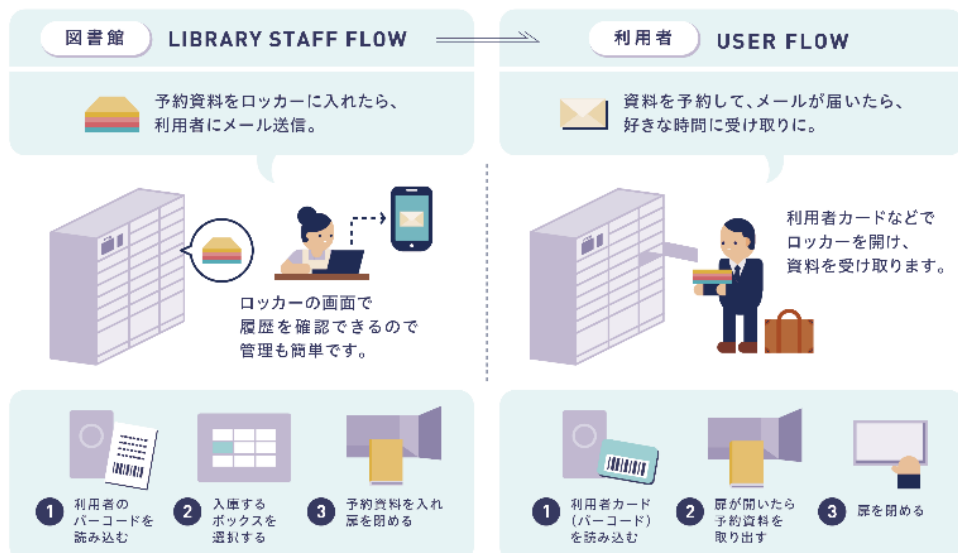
図書館 LIBRARY STAFF FLOW

予約資料をロッカーに入れたら、利用者にメール送信。

ロッカーの画面で履歴を確認できるので管理も簡単です。

1 利用者のバーコードを読み込む

2 入庫するボックスを選択する

3 予約資料を入れ扉を閉める

利用者 USER FLOW

資料を予約して、メールが届いたら、好きな時間に受け取りに。

利用者カードなどでロッカーを開け、資料を受け取ります。

1 利用者カード(バーコード)を読み込む

2 扉が開いたら予約資料を取り出す

3 扉を閉める